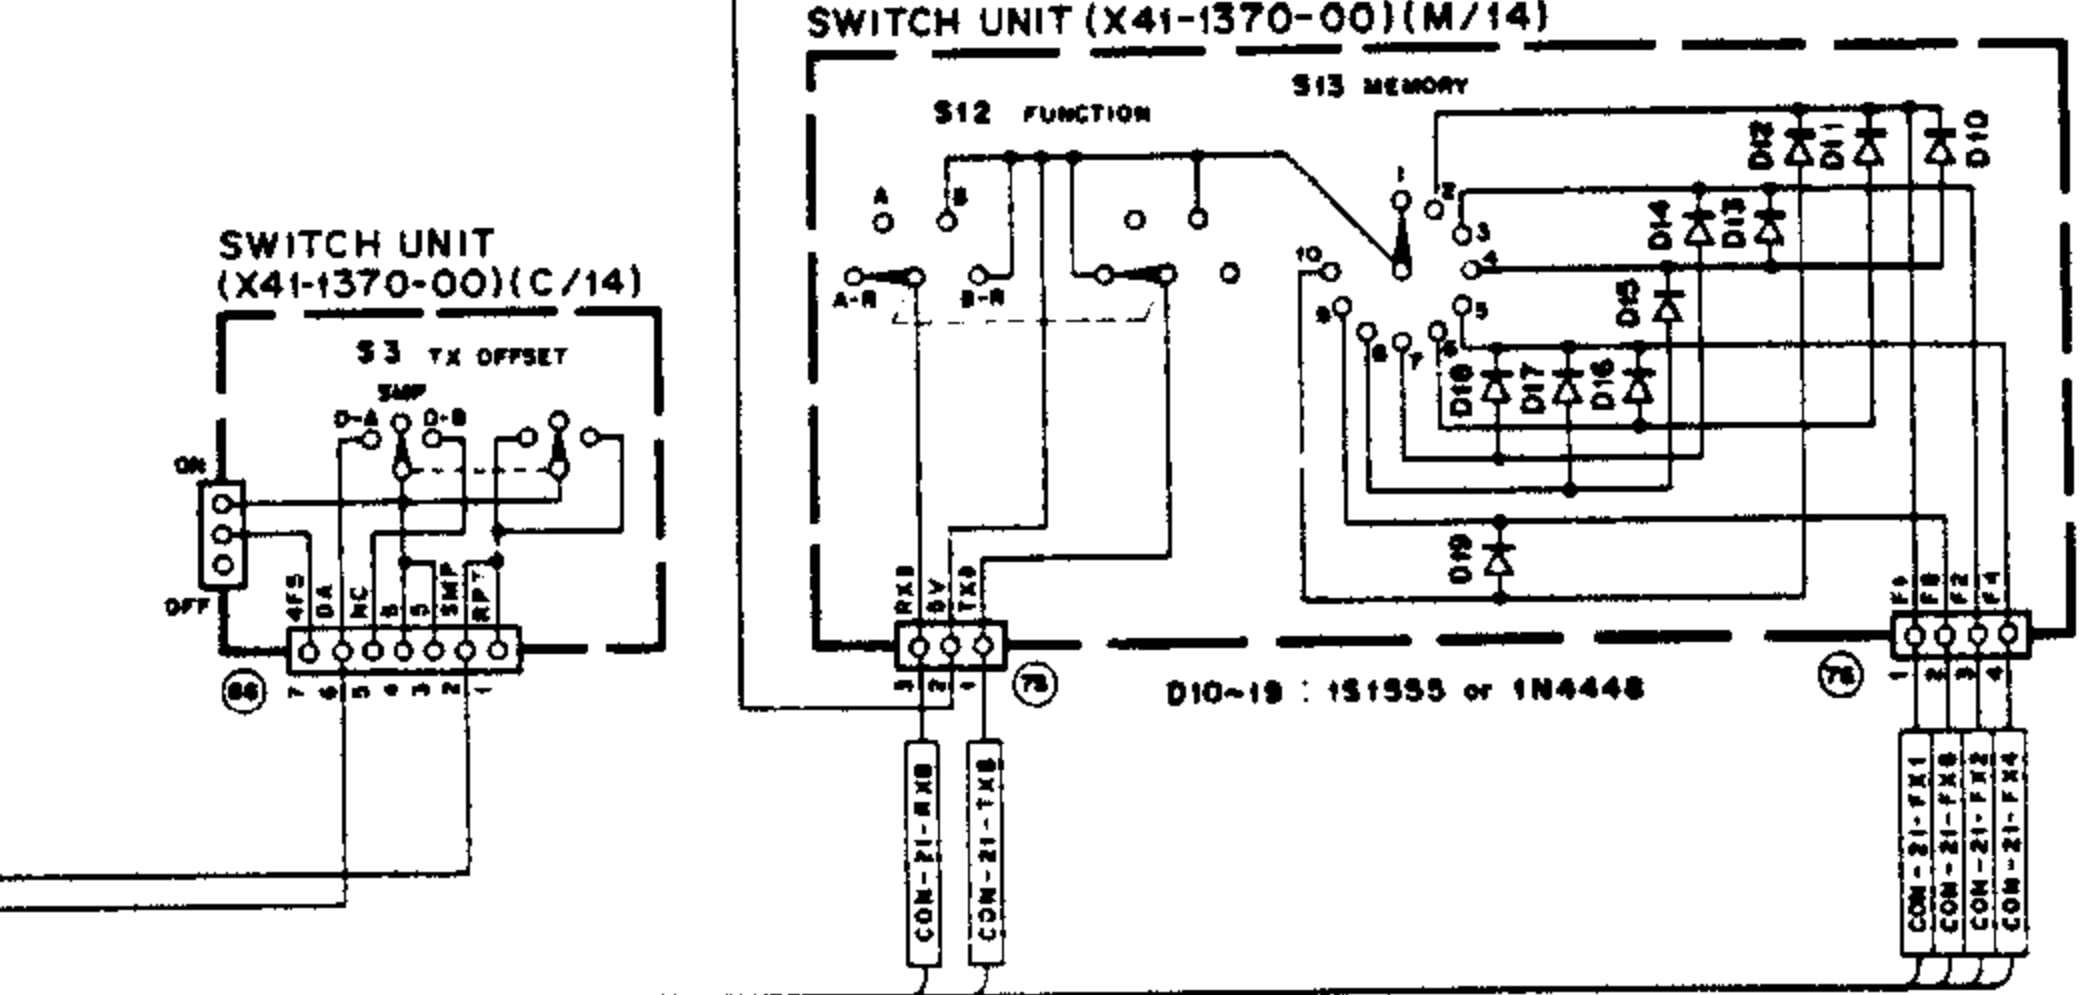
SWITCH UNIT (X41-1370-00)(M/14)

S13 MEMORY

S12 FUNCTION

D12 D11 D10

A B

1 2 3 4 5 6 7 8 9 10

D14 D13

A-R B-R

D15

D18 D17 D16

D19

RXB 8V TXB

3 2 1

(75)

D10~19 : 1S1555 or 1N4448

F8 F8 F2 F4

1 2 3 4

(76)

CON-21-RXB

CON-21-TXB

CON-21-FX1 CON-21-FX8 CON-21-FX2 CON-21-FX4

SWITCH UNIT (X41-1370-00)(C/14)

S3 TX OFFSET

SMP

D-A D-B

ON

OFF

4FS DA NC B S SMP RPT

(66)

7 6 5 4 3 2 1